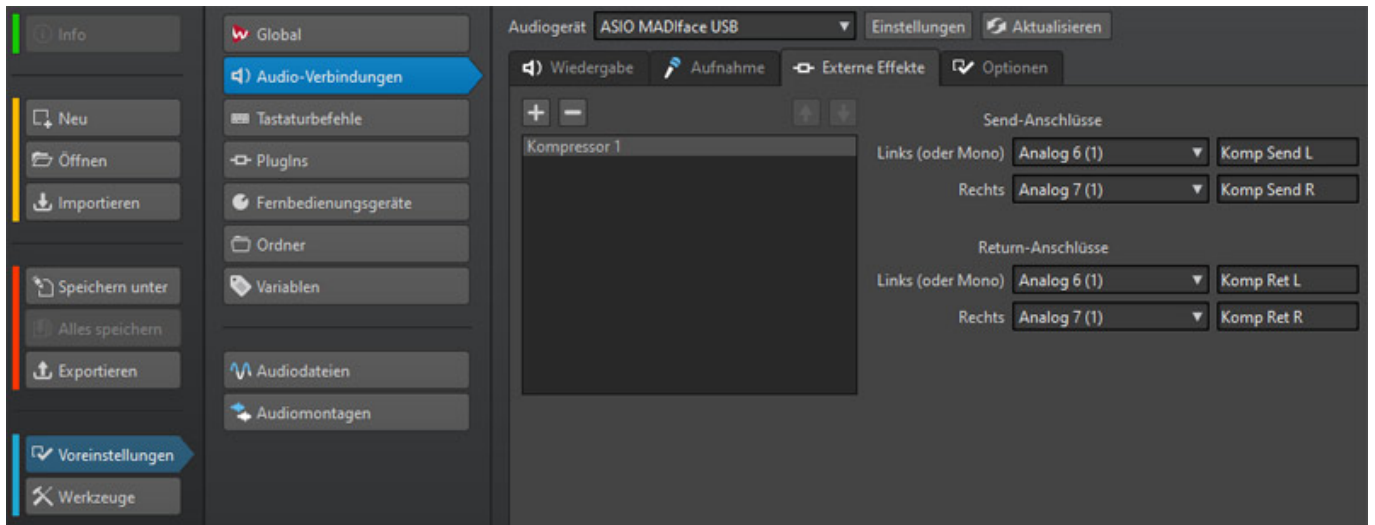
Info

Neu
Öffnen
Importieren

Speichern unter
Alles speichern
Exportieren

Voreinstellungen
Werkzeuge

Global
Audio-Verbindungen
Tastaturbefehle
PlugIns
Fernbedienungsgeräte
Ordner
Variablen

Audiodateien
Audiomontagen

Audiogerät ASIO MADIface USB
Einstellungen
Aktualisieren

Wiedergabe
Aufnahme
Externe Effekte
Optionen

+ −

Kompressor 1

Send-Anschlüsse
Links (oder Mono) Analog 6 (1) Komp Send L
Rechts Analog 7 (1) Komp Send R

Return-Anschlüsse
Links (oder Mono) Analog 6 (1) Komp Ret L
Rechts Analog 7 (1) Komp Ret R